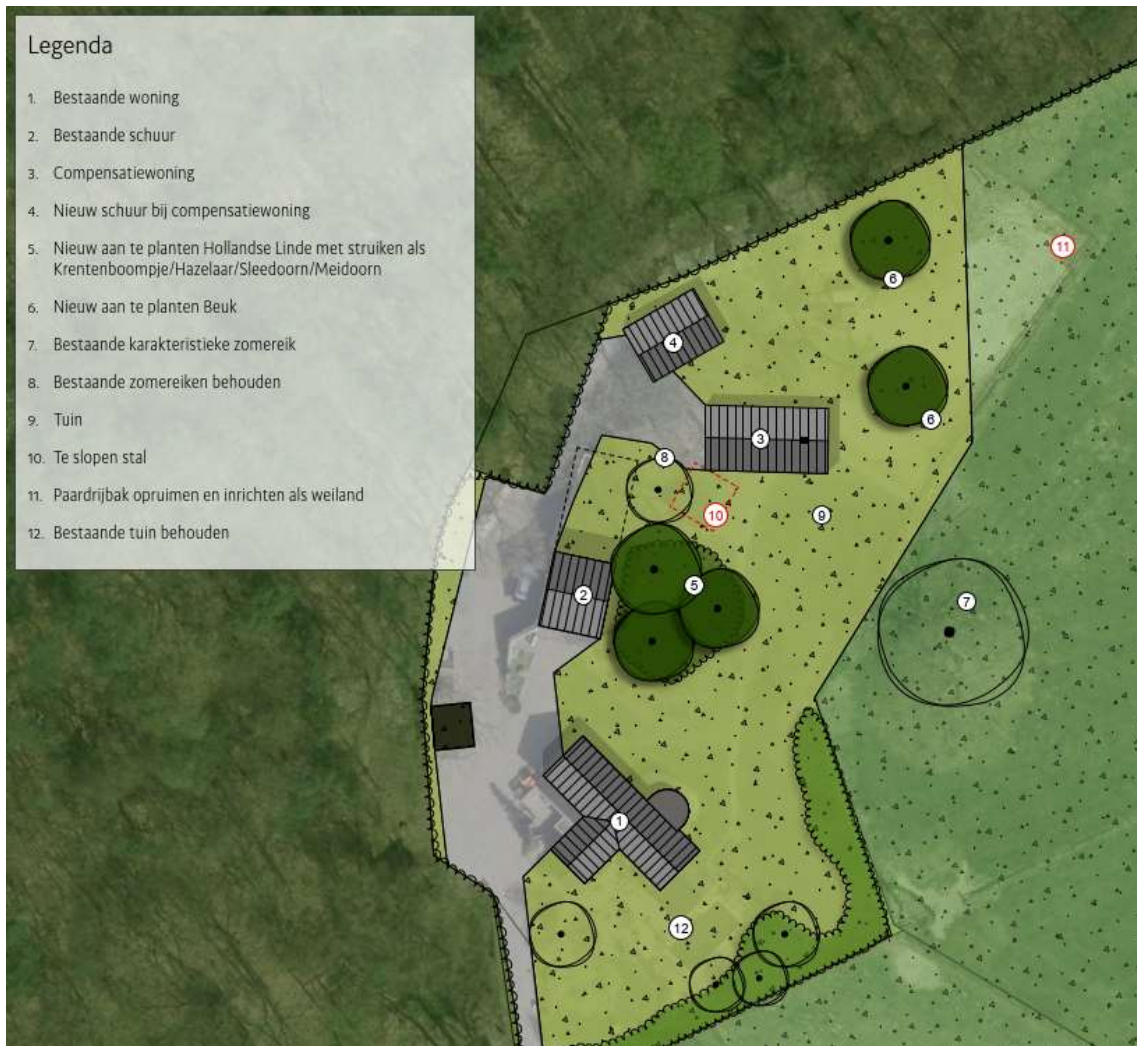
Legenda

1. Bestaande woning
2. Bestaande schuur
3. Compensatiewoning
4. Nieuw schuur bij compensatiewoning
5. Nieuw aan te planten Hollandse Linde met struiken als Krentenboompje/Hazelaar/Sleedoorn/Meidoorn
6. Nieuw aan te planten Beuk
7. Bestaande karakteristieke zomereik
8. Bestaande zomereiken behouden
9. Tuin
10. Te slopen stal
11. Paardrijbak opruimen en inrichten als weiland
12. Bestaande tuin behouden

11
6
4
6
3
8
10
9
2
5
7
1
12